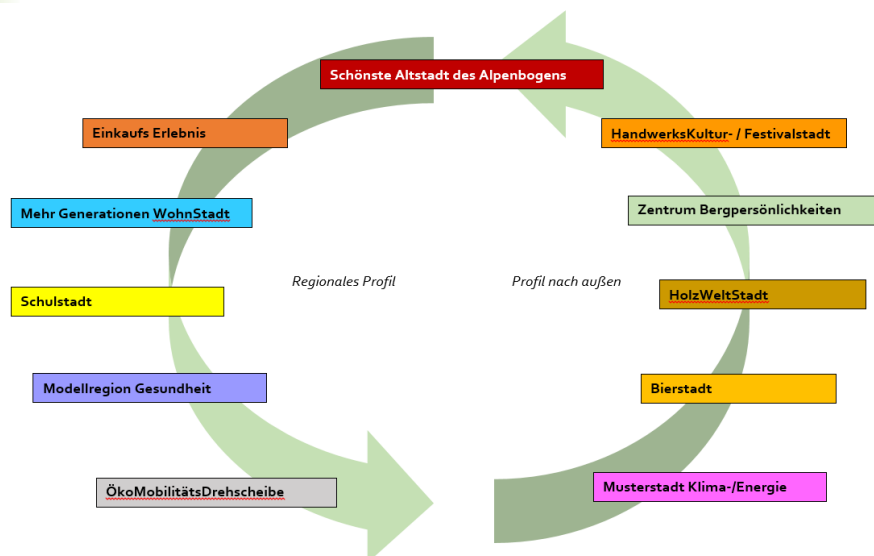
Schönste Altstadt des Alpenbogens

Einkaufs Erlebnis

HandwerksKultur- / Festivalstadt

Mehr Generationen WohnStadt

Zentrum Bergpersönlichkeiten

Regionales Profil

Profil nach außen

Schulstadt

HolzWeltStadt

Modellregion Gesundheit

Bierstadt

ÖkoMobilitätsDrehscheibe

Musterstadt Klima-/Energie